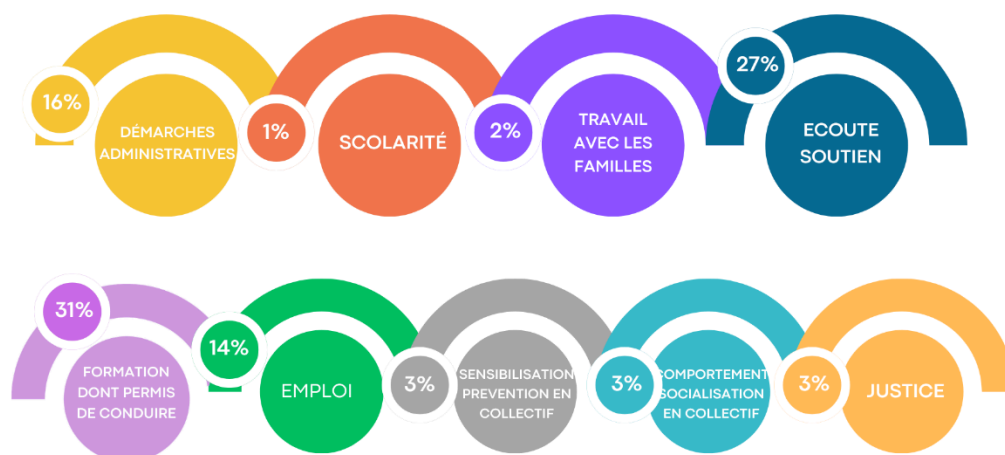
16%
DÉMARCHES ADMINISTRATIVES

1%
SCOLARITÉ

2%
TRAVAIL AVEC LES FAMILLES

27%
ECOUTE SOUTIEN

31%
FORMATION DONT PERMIS DE CONDUIRE

14%
EMPLOI

3%
SENSIBILISATION PREVENTION EN COLLECTIF

3%
COMPORTEMENT SOCIALISATION EN COLLECTIF

3%
JUSTICE